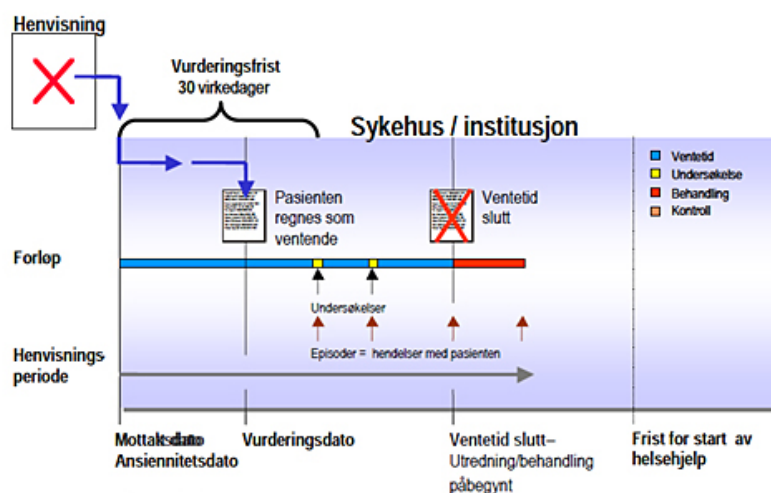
Henvisning

Vurderingsfrist
30 virkedager

Sykehus / institusjon

Ventetid
Undersøkelse
Behandling
Kontroll

Pasienten regnes som ventende

Ventetid slutt

Forløp

Undersøkelser

Episoder = hendelser med pasienten

Henvisnings-periode

Mottaksdato
Ansiennitetsdato

Vurderingsdato

Ventetid slutt–
Utredning/behandling påbegynt

Frist for start av helsehjelp